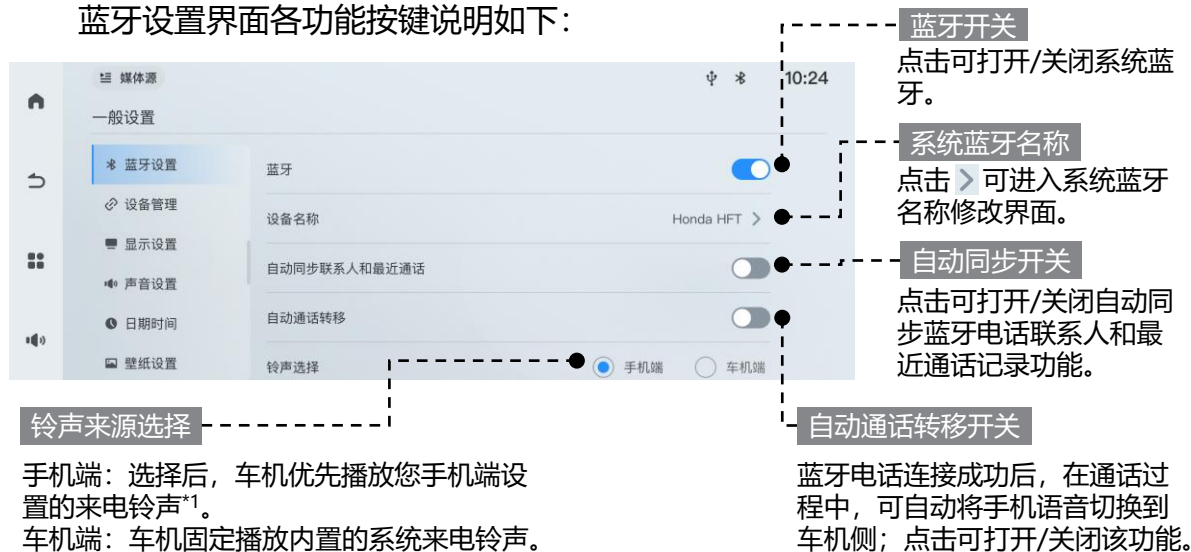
蓝牙设置界面各功能按键说明如下：

蓝牙开关
点击可打开/关闭系统蓝牙。

媒体源
10:24
一般设置
蓝牙设置
设备管理
显示设置
声音设置
日期时间
壁纸设置
蓝牙
设备名称
Honda HFT >
自动同步联系人和最近通话
自动通话转移
铃声选择
手机端
车机端

系统蓝牙名称
点击 > 可进入系统蓝牙名称修改界面。

自动同步开关
点击可打开/关闭自动同步蓝牙电话联系人和最近通话记录功能。

铃声来源选择
手机端：选择后，车机优先播放您手机端设置的来电铃声$^{*1}$。
车机端：车机固定播放内置的系统来电铃声。

自动通话转移开关
蓝牙电话连接成功后，在通话过程中，可自动将手机语音切换到车机侧；点击可打开/关闭该功能。